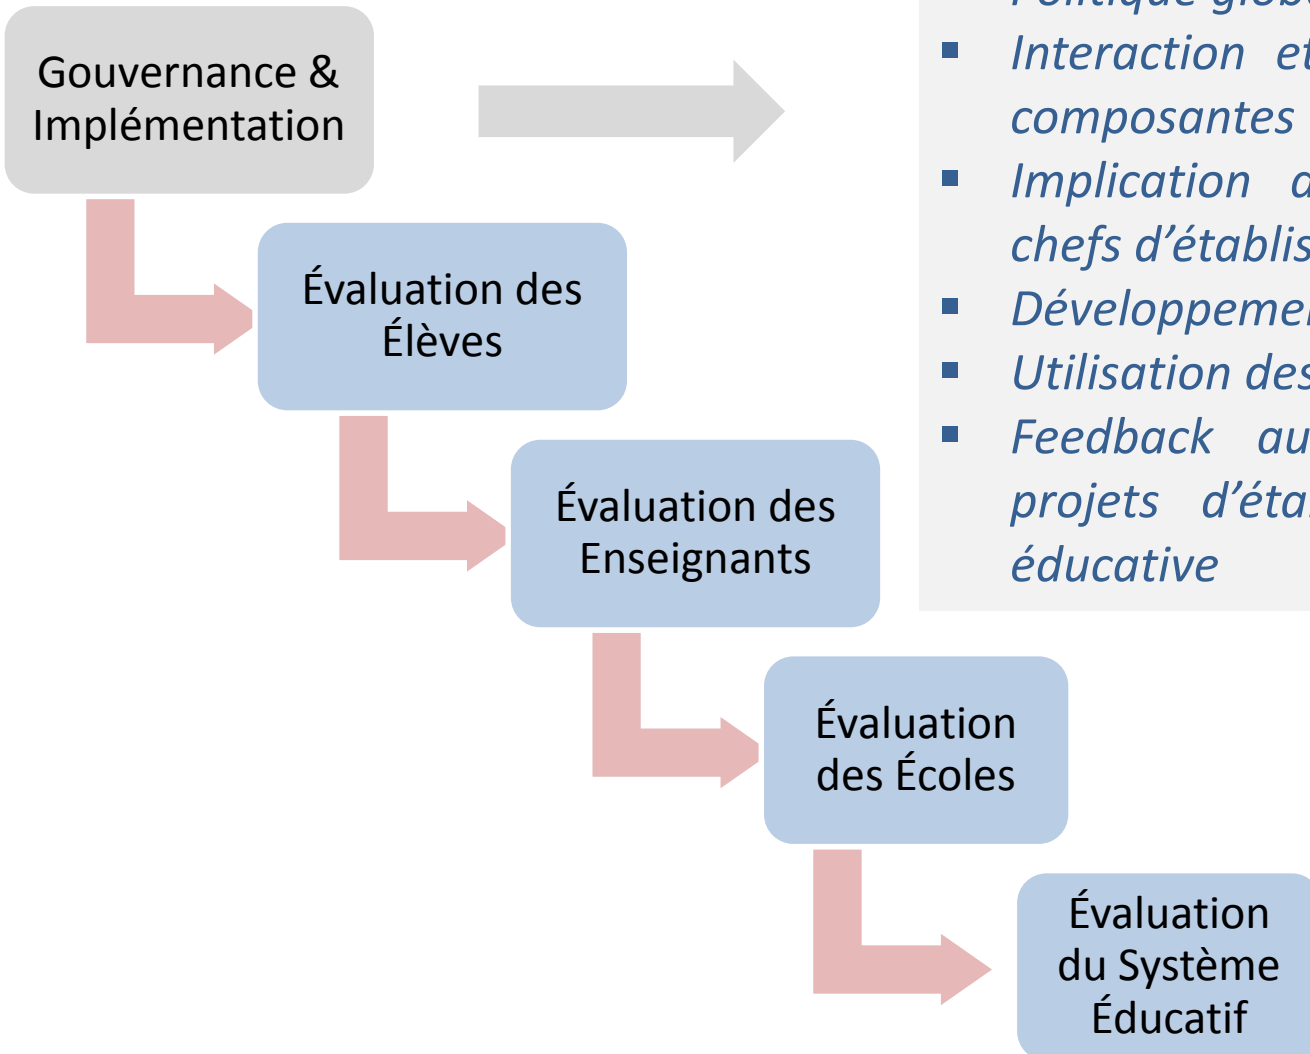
Gouvernance & Implémentation

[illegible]
- Interaction et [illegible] composantes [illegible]
- Implication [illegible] chefs d'établis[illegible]
- Développemen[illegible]
- Utilisation des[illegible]
- Feedback au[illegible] projets d'éta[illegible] éducative

Évaluation des Élèves

Évaluation des Enseignants

Évaluation des Écoles

Évaluation du Système Éducatif